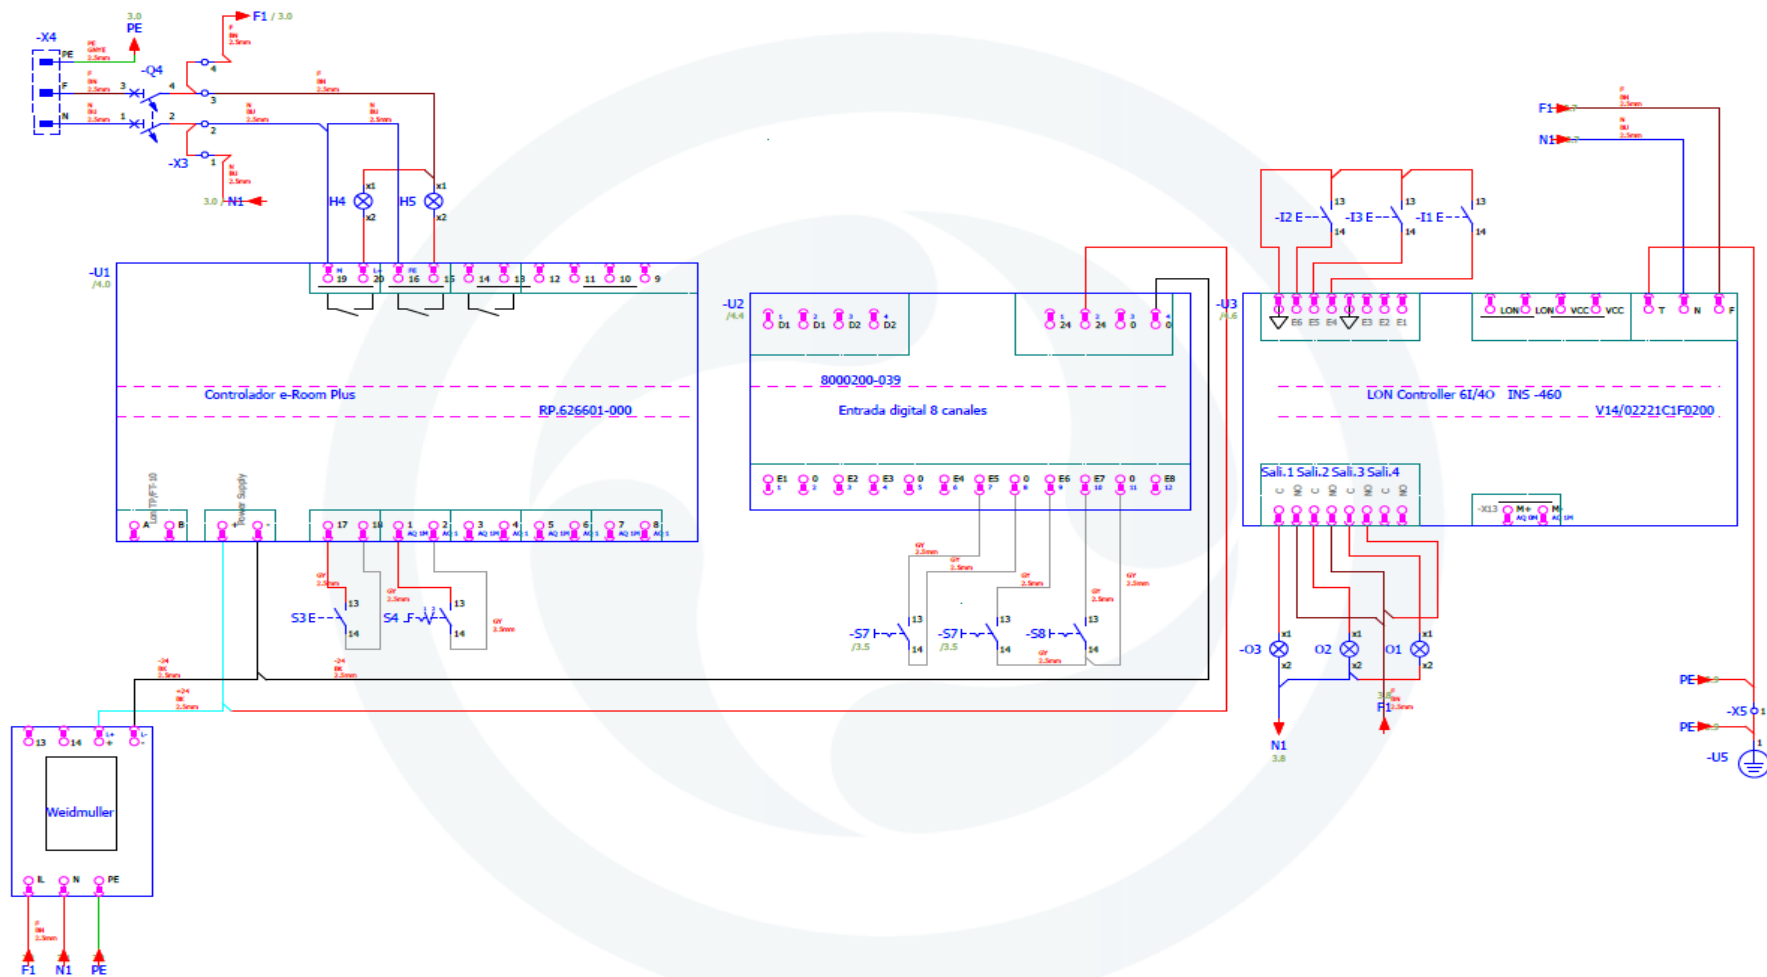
-X4
PE
F
N
3.0
PE
F1 / 3.0
-Q4
4
3
2
1
4
3
2
1
-X3
3.0 N1
H4
H5
x1
x2
x1
x2
-U1
/4.0
19
20
16
15
14
13
12
11
10
9
Controlador e-Room Plus
RP.626601-000
A
B
+
-
17
18
1
2
3
4
5
6
7
8
S3 E
13
14
S4
13
14
-U2
/4.4
D1
D1
D2
D2
24
24
0
0
8000200-039
Entrada digital 8 canales
E1
0
E2
E3
0
E4
E5
0
E6
E7
0
E8
-S7
/3.5
13
14
-S7
/3.5
13
14
-S8
13
14
-I2 E
13
14
-I3 E
13
14
-I1 E
13
14
-U3
/4.6
E6
E5
E4
E3
E2
E1
LON
LON
VCC
VCC
T
N
F
F1
N1
LON Controller 6I/4O INS -460
V14/02221C1F0200
Sali.1 Sali.2 Sali.3 Sali.4
-X13
M+
M-
-O3
O2
O1
x1
x2
x1
x2
x1
x2
N1
3.8
F1
PE
-X5
PE
-U5
13
14
L+
L-
Weidmuller
L
N
PE
F1
N1
PE